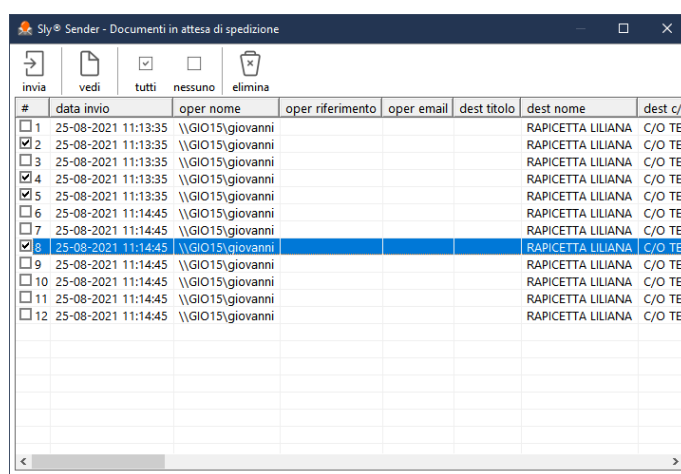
Sly® Sender - Documenti in attesa di spedizione

invia | vedi | tutti | nessuno | elimina

| # | data invio | oper nome | oper riferimento | oper email | dest titolo | dest nome | dest c/ |
|---|---|---|---|---|---|---|---|
| ☐ 1 | 25-08-2021 11:13:35 | \\GIO15\giovanni | | | | RAPICETTA LILIANA | C/O TE |
| ☑ 2 | 25-08-2021 11:13:35 | \\GIO15\giovanni | | | | RAPICETTA LILIANA | C/O TE |
| ☐ 3 | 25-08-2021 11:13:35 | \\GIO15\giovanni | | | | RAPICETTA LILIANA | C/O TE |
| ☑ 4 | 25-08-2021 11:13:35 | \\GIO15\giovanni | | | | RAPICETTA LILIANA | C/O TE |
| ☑ 5 | 25-08-2021 11:13:35 | \\GIO15\giovanni | | | | RAPICETTA LILIANA | C/O TE |
| ☐ 6 | 25-08-2021 11:14:45 | \\GIO15\giovanni | | | | RAPICETTA LILIANA | C/O TE |
| ☐ 7 | 25-08-2021 11:14:45 | \\GIO15\giovanni | | | | RAPICETTA LILIANA | C/O TE |
| ☑ 8 | 25-08-2021 11:14:45 | \\GIO15\giovanni | | | | RAPICETTA LILIANA | C/O TE |
| ☐ 9 | 25-08-2021 11:14:45 | \\GIO15\giovanni | | | | RAPICETTA LILIANA | C/O TE |
| ☐ 10 | 25-08-2021 11:14:45 | \\GIO15\giovanni | | | | RAPICETTA LILIANA | C/O TE |
| ☐ 11 | 25-08-2021 11:14:45 | \\GIO15\giovanni | | | | RAPICETTA LILIANA | C/O TE |
| ☐ 12 | 25-08-2021 11:14:45 | \\GIO15\giovanni | | | | RAPICETTA LILIANA | C/O TE |